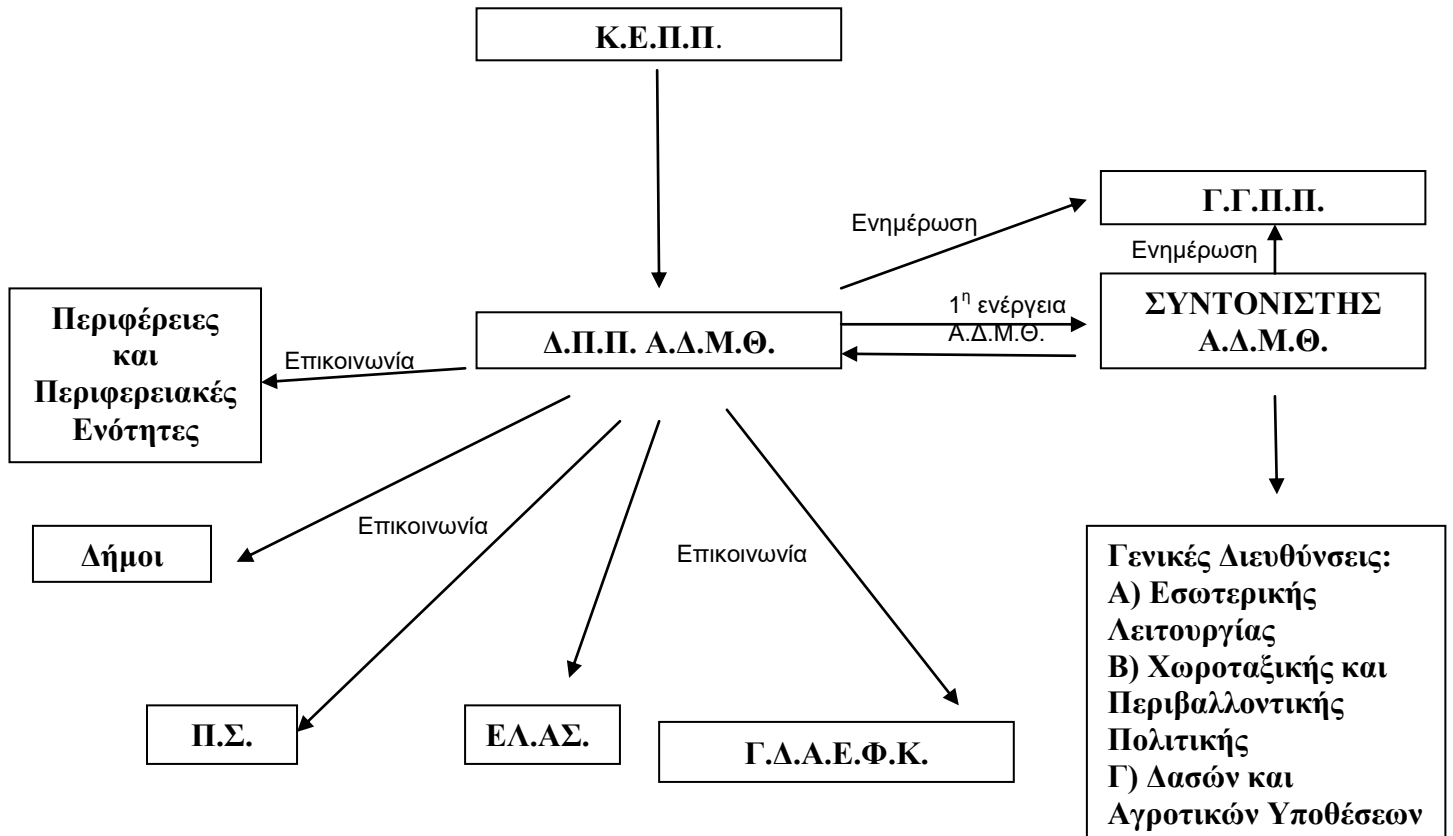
Κ.Ε.Π.Π.

Γ.Γ.Π.Π.

Ενημέρωση

Ενημέρωση

Περιφέρειες και Περιφερειακές Ενότητες

Επικοινωνία

Δ.Π.Π. Α.Δ.Μ.Θ.

$1^η$ ενέργεια Α.Δ.Μ.Θ.

ΣΥΝΤΟΝΙΣΤΗΣ Α.Δ.Μ.Θ.

Επικοινωνία

Επικοινωνία

Δήμοι

Γενικές Διευθύνσεις:
Α) Εσωτερικής Λειτουργίας
Β) Χωροταξικής και Περιβαλλοντικής Πολιτικής
Γ) Δασών και Αγροτικών Υποθέσεων

Π.Σ.

ΕΛ.ΑΣ.

Γ.Δ.Α.Ε.Φ.Κ.